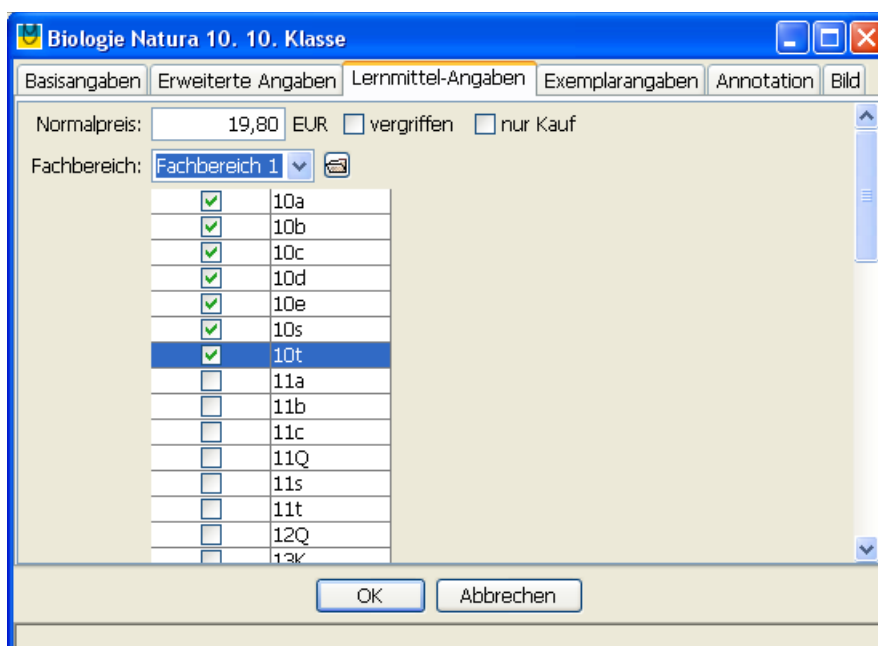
Biologie Natura 10. 10. Klasse

Basisangaben | Erweiterte Angaben | Lernmittel-Angaben | Exemplarangaben | Annotation | Bild

Normalpreis: 19,80 EUR vergriffen nur Kauf

Fachbereich: Fachbereich 1

| | |
|---|---|
| ☑ | 10a |
| ☑ | 10b |
| ☑ | 10c |
| ☑ | 10d |
| ☑ | 10e |
| ☑ | 10s |
| ☑ | 10t |
| ☐ | 11a |
| ☐ | 11b |
| ☐ | 11c |
| ☐ | 11Q |
| ☐ | 11s |
| ☐ | 11t |
| ☐ | 12Q |
| ☐ | 13K |

OK Abbrechen